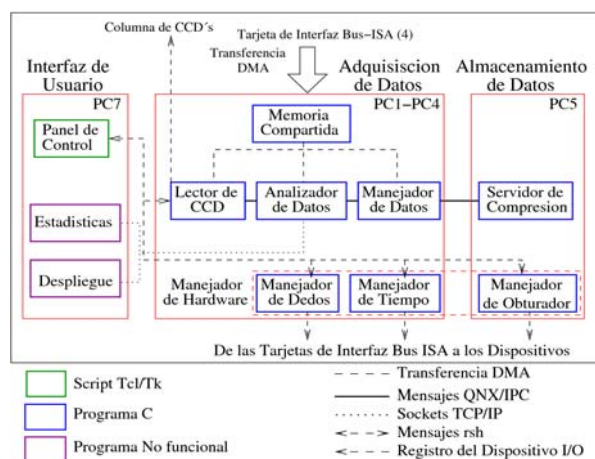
Columna de CCD´s

Tarjeta de Interfaz Bus-ISA (4)

Transferencia DMA

Interfaz de Usuario

Adquisiscion de Datos

Almacenamiento de Datos

PC7

PC1-PC4

PC5

Memoria Compartida

Panel de Control

Lector de CCD

Analizador de Datos

Manejador de Datos

Servidor de Compresion

Estadisticas

Despliegue

Manejador de Hardware

Manejador de Dedos

Manejador de Tiempo

Manejador de Obturador

De las Tarjetas de Interfaz Bus ISA a los Dispositivos

Script Tcl/Tk

Programa C

Programa No funcional

Transferencia DMA

Mensajes QNX/IPC

Sockets TCP/IP

Mensajes rsh

Registro del Dispositivo I/O